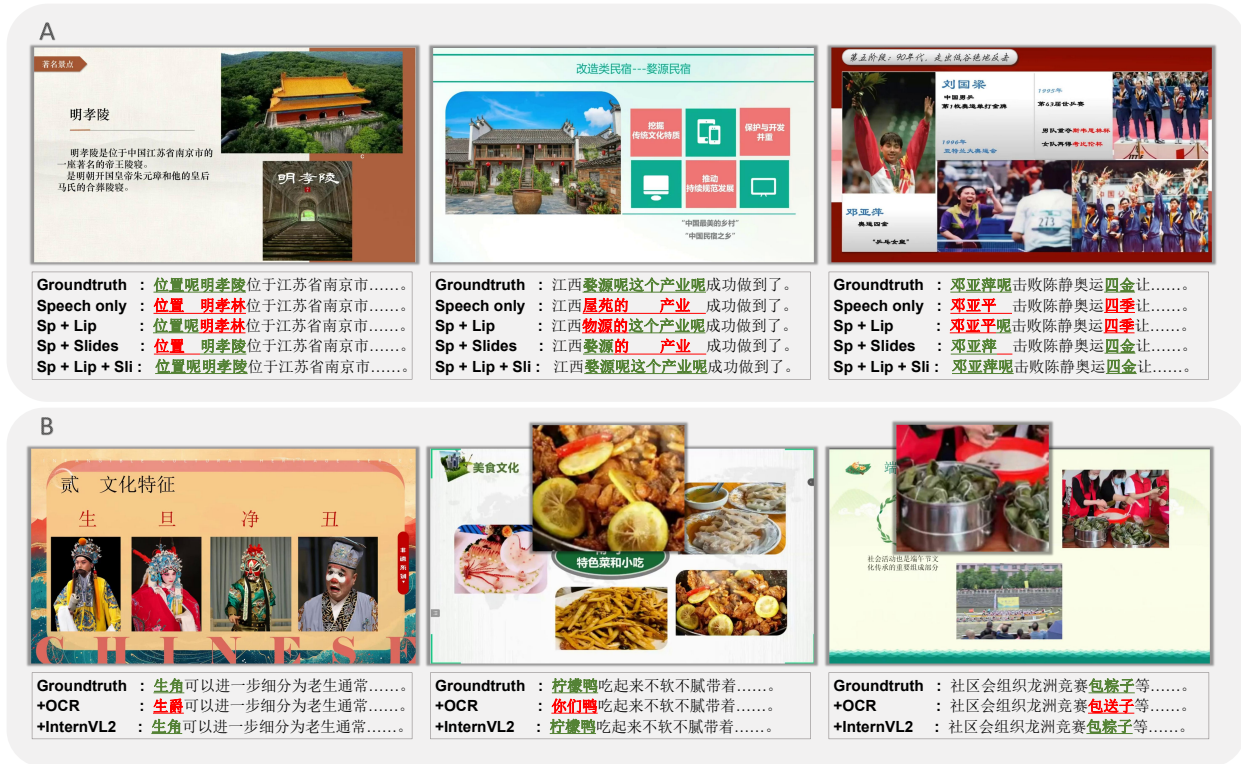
A

著名景点

明孝陵

明孝陵是位于中国江苏省南京市的一座著名的帝王陵寝。
是明朝开国皇帝朱元璋和他的皇后马氏的合葬陵寝。

明孝陵

| Groundtruth | : 位置呢明孝陵位于江苏省南京市……。 |
|---|---|
| Speech only | : 位置 明孝林位于江苏省南京市……。 |
| Sp + Lip | : 位置呢明孝林位于江苏省南京市……。 |
| Sp + Slides | : 位置 明孝陵位于江苏省南京市……。 |
| Sp + Lip + Sli | : 位置呢明孝陵位于江苏省南京市……。 |

改造类民宿---婺源民宿

挖掘传统文化特质

保护与开发并重

推动持续规范发展

"中国最美的乡村"
"中国民宿之乡"

| Groundtruth | : 江西婺源呢这个产业呢成功做到了。 |
|---|---|
| Speech only | : 江西屋苑的 产业 成功做到了。 |
| Sp + Lip | : 江西物源的这个产业呢成功做到了。 |
| Sp + Slides | : 江西婺源的 产业 成功做到了。 |
| Sp + Lip + Sli | : 江西婺源呢这个产业呢成功做到了。 |

第五阶段：90年代，走出低谷绝地反击

刘国梁
中国男乒
第1枚奥运单打金牌

1995年
第43届世乒赛

男队囊括斯韦思林杯
女队再捧考比伦杯

1996年
亚特兰大奥运会

邓亚萍
奥运四金
"乒乓女皇"

| Groundtruth | : 邓亚萍呢击败陈静奥运四金让……。 |
|---|---|
| Speech only | : 邓亚平 击败陈静奥运四季让……。 |
| Sp + Lip | : 邓亚平呢击败陈静奥运四季让……。 |
| Sp + Slides | : 邓亚萍 击败陈静奥运四金让……。 |
| Sp + Lip + Sli | : 邓亚萍呢击败陈静奥运四金让……。 |

B

贰 文化特征

生 旦 净 丑

CHINESE

| Groundtruth | : 生角可以进一步细分为老生通常……。 |
|---|---|
| +OCR | : 生爵可以进一步细分为老生通常……。 |
| +InternVL2 | : 生角可以进一步细分为老生通常……。 |

美食文化

特色菜和小吃

| Groundtruth | : 柠檬鸭吃起来不软不腻带着……。 |
|---|---|
| +OCR | : 你们鸭吃起来不软不腻带着……。 |
| +InternVL2 | : 柠檬鸭吃起来不软不腻带着……。 |

端

社区活动也是端午节文化传承的重要组成部分

| Groundtruth | : 社区会组织龙洲竞赛包粽子等……。 |
|---|---|
| +OCR | : 社区会组织龙洲竞赛包送子等……。 |
| +InternVL2 | : 社区会组织龙洲竞赛包粽子等……。 |